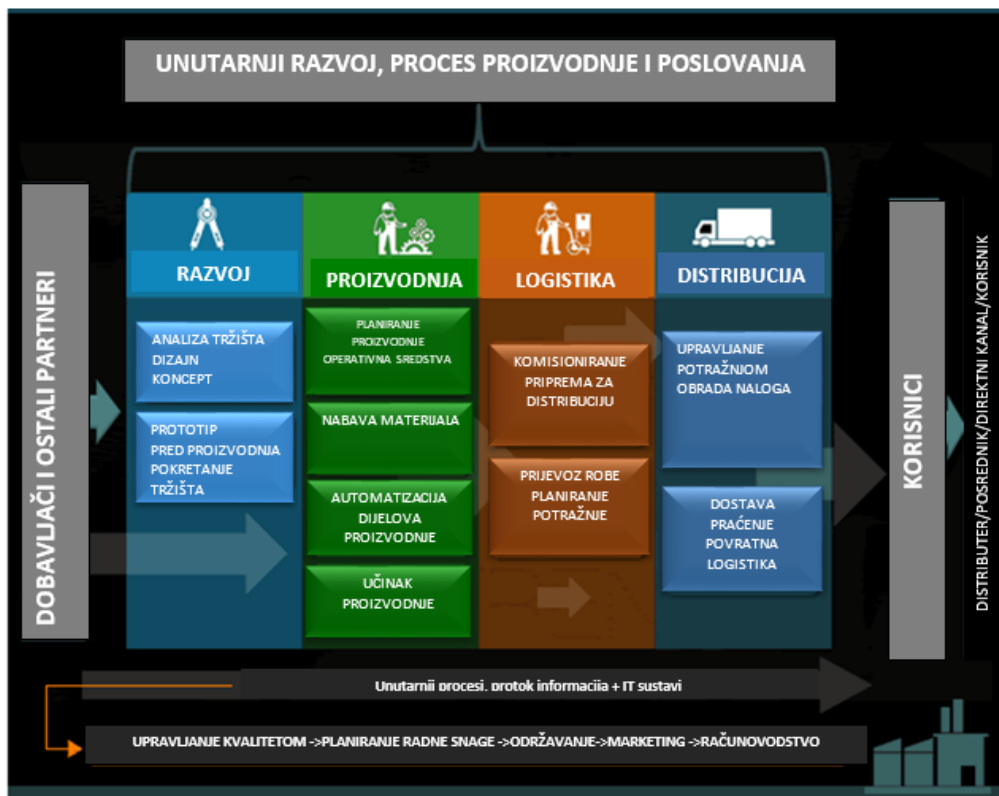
UNUTARNJI RAZVOJ, PROCES PROIZVODNJE I POSLOVANJA

DOBAVLJAČI I OSTALI PARTNERI

RAZVOJ

ANALIZA TRŽIŠTA
DIZAJN
KONCEPT

PROTOTIP
PRED PROIZVODNJA
POKRETANJE
TRŽIŠTA

PROIZVODNJA

PLANIRANJE
PROIZVODNJE
OPERATIVNA SREDSTVA

NABAVA MATERIJALA

AUTOMATIZACIJA
DIJELOVA
PROIZVODNJE

UČINAK
PROIZVODNJE

LOGISTIKA

KOMISIONIRANJE
PRIPREMA ZA
DISTRIBUCIJU

PRIJEVOZ ROBE
PLANIRANJE
POTRAŽNJE

DISTRIBUCIJA

UPRAVLJANJE
POTRAŽNJOM
OBRADA NALOGA

DOSTAVA
PRAĆENJE
POVRATNA
LOGISTIKA

KORISNICI

DISTRIBUTER/POSREDNIK/DIREKTNI KANAL/KORISNIK

Unutarnji procesi, protok informacija + IT sustavi

UPRAVLJANJE KVALITETOM ->PLANIRANJE RADNE SNAGE ->ODRŽAVANJE->MARKETING ->RAČUNOVODSTVO